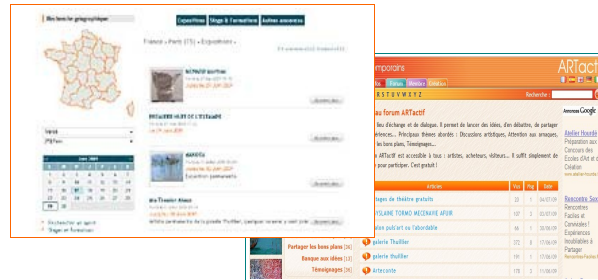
Recherche géographique

Expositions | Stages & formations | Autres annonces

France » Paris (75) » Expositions »

Paris
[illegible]

Juin 2009

Rechercher un agent
Stages et formations

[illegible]
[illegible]
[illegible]

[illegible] DE L'ETERNITE
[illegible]

MARINA
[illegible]
Exposition permanente

Rue Thuillier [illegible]
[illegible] de la galerie Thuillier, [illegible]

temporains

ARTactif

Recherche :

au forum ARTactif

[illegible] d'échange et de dialogue. Il permet de lancer des idées, d'en débattre, de partager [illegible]rences... Principaux thèmes abordés : Discussions artistiques, Attention aux arnaques, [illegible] bons plans, Témoignages...

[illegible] ARTactif est accessible à tous : artistes, acheteurs, visiteurs... Il suffit simplement de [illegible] pour participer. C'est gratuit !

| Articles | Vus | Rép | Date |
|---|---|---|---|
| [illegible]ages de théâtre gratuits | | | |
| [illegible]YSLAINE TORMO MECENAT AFUR | | | |
| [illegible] pour l'art ou l'abordable | | | |
| galerie Thuillier | | | |
| galerie Thuillier | | | |
| artecorte | | | |

Partager les bons plans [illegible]
Banque aux idées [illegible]
Témoignages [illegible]

Annonces Google

Atelier Hourdé
Préparation aux Concours des Ecoles d'Art et de Création

Rencontre Sex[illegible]
Rencontres Faciles et Coquines ! Expériences Inoubliables à Partager